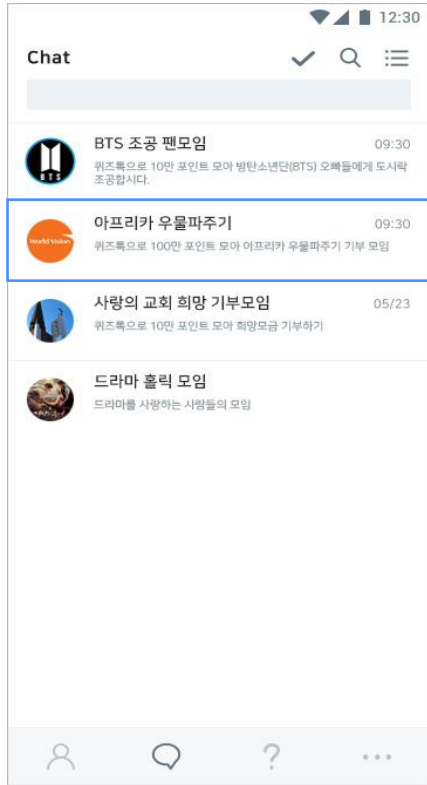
12:30

Chat

BTS
BTS 조공 팬모임
09:30
퀴즈톡으로 10만 포인트 모아 방탄소년단(BTS) 오빠들에게 도시락 조공합시다.

World Vision
아프리카 우물파주기
09:30
퀴즈톡으로 100만 포인트 모아 아프리카 우물파주기 기부 모임

사랑의 교회 희망 기부모임
05/23
퀴즈톡으로 10만 포인트 모아 희망모금 기부하기

드라마 홀릭 모임
드라마를 사랑하는 사람들의 모임

?
...